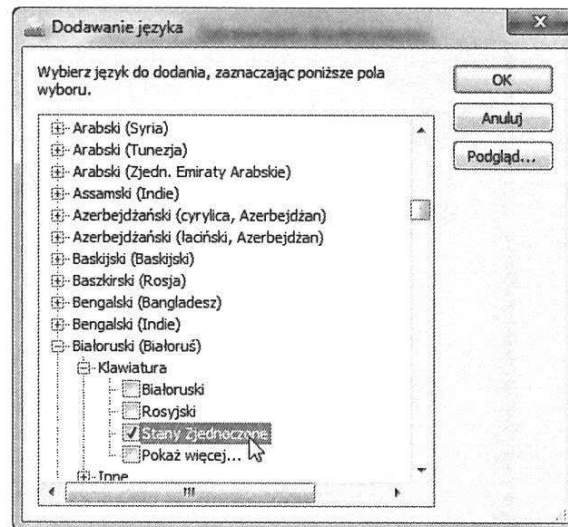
Dodawanie języka

Wybierz język do dodania, zaznaczając poniższe pola wyboru.

OK

Anuluj

Podgląd...

Arabski (Syria)
Arabski (Tunezja)
Arabski (Zjedn. Emiraty Arabskie)
Assamski (Indie)
Azerbejdżański (cyrylica, Azerbejdżan)
Azerbejdżański (łaciński, Azerbejdżan)
Baskijski (Baskijski)
Baszkirski (Rosja)
Bengalski (Bangladesz)
Bengalski (Indie)
Białoruski (Białoruś)
Klawiatura
Białoruski
Rosyjski
Stany Zjednoczone
Pokaż więcej...
Inne